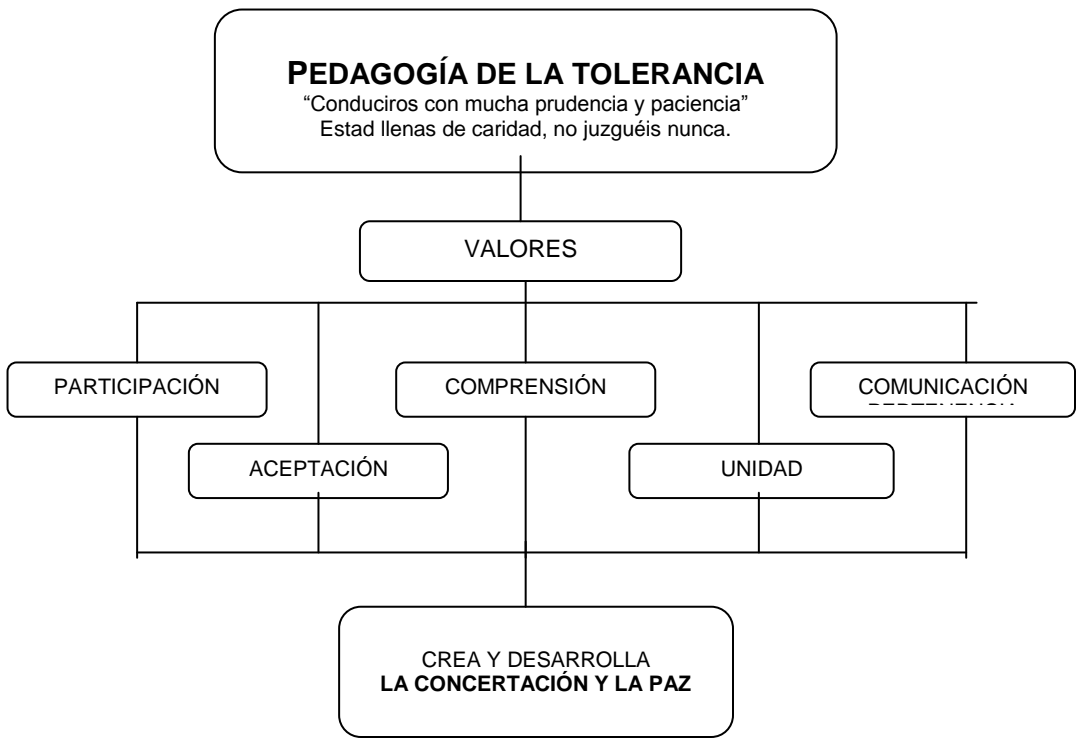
**PEDAGOGÍA DE LA TOLERANCIA**
"Conduciros con mucha prudencia y paciencia"
Estad llenas de caridad, no juzguéis nunca.

VALORES

PARTICIPACIÓN

COMPRENSIÓN

COMUNICACIÓN
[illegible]

ACEPTACIÓN

UNIDAD

CREA Y DESARROLLA
**LA CONCERTACIÓN Y LA PAZ**